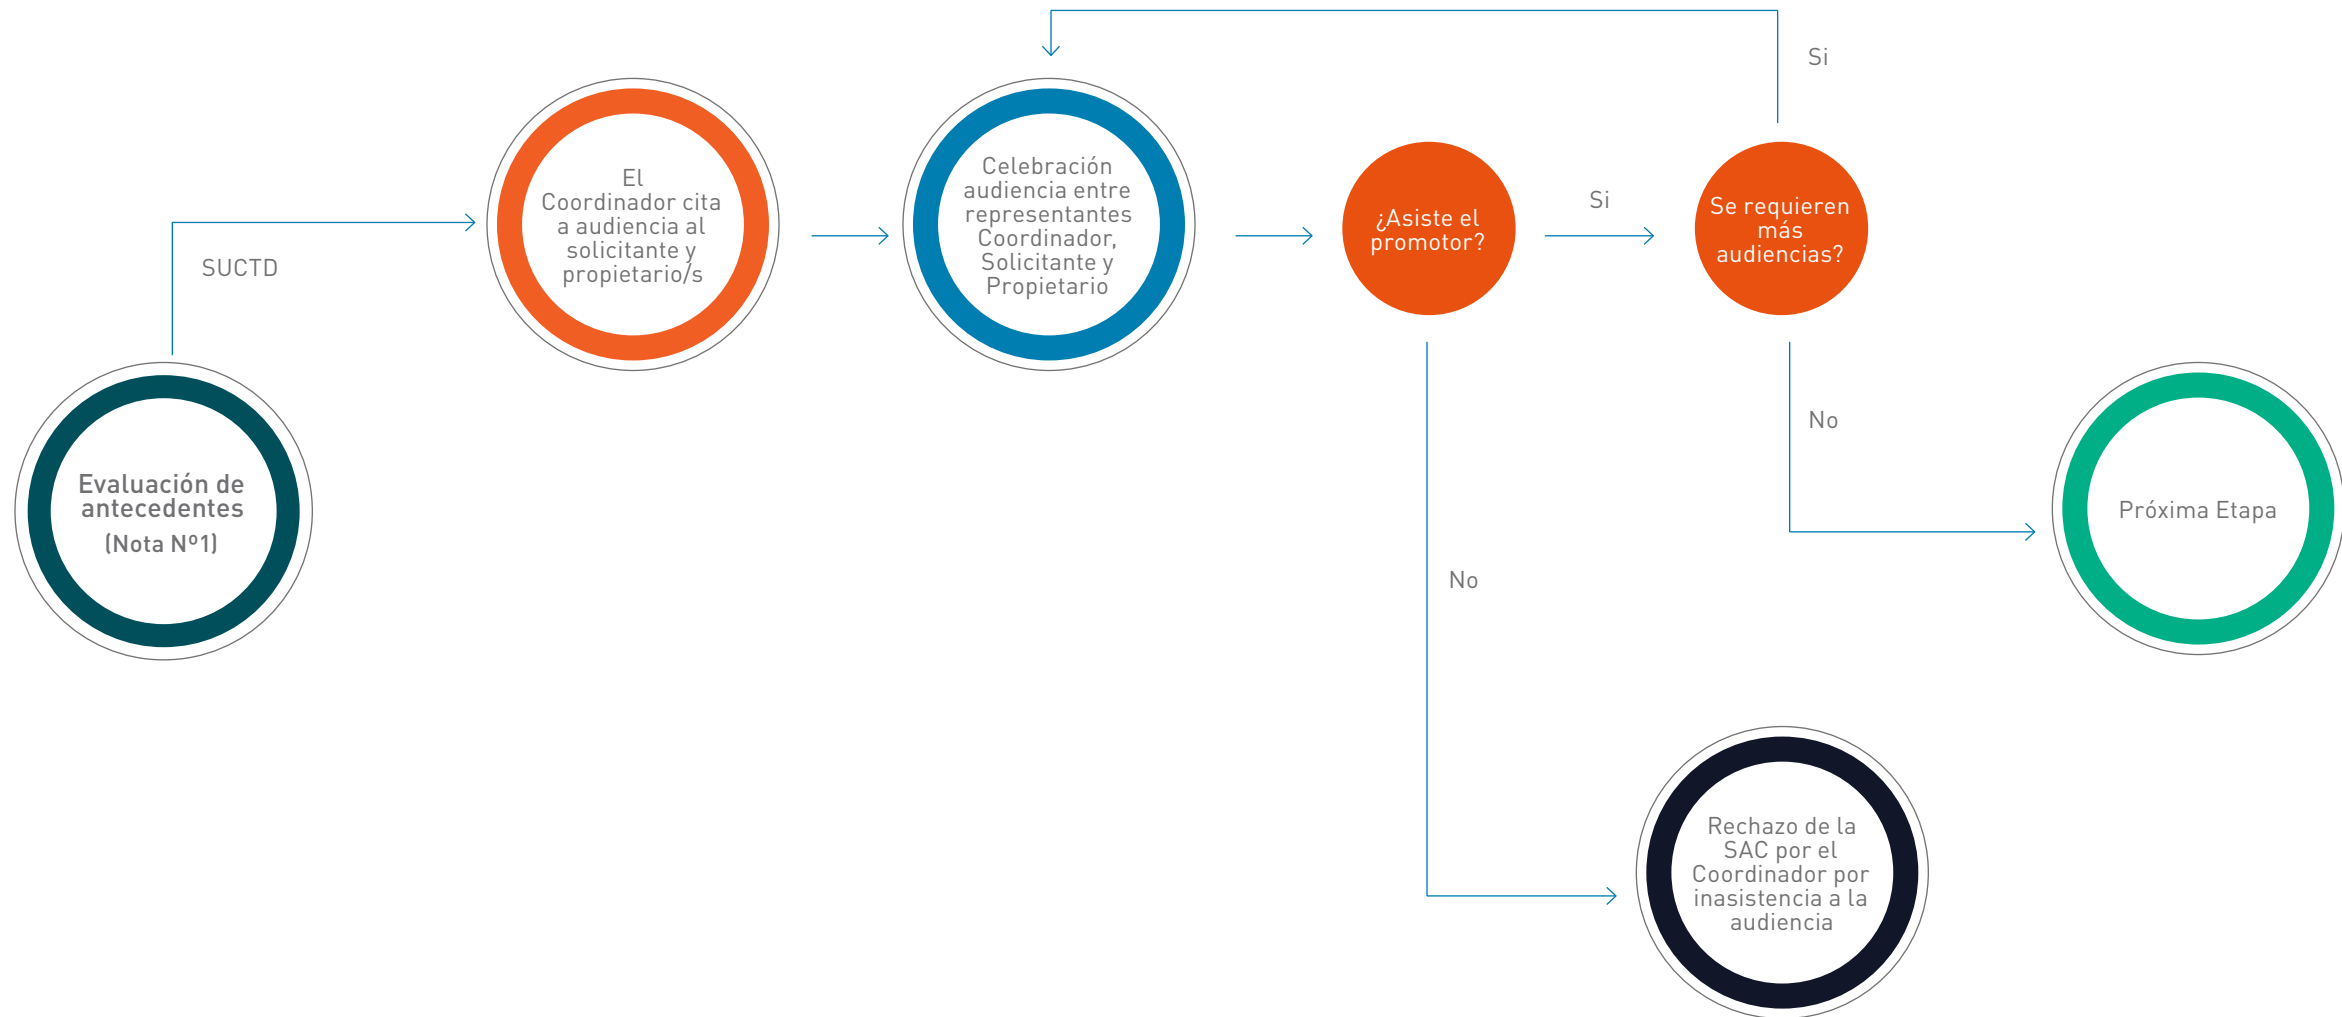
Evaluación de antecedentes
(Nota N°1)

SUCTD

El Coordinador cita a audiencia al solicitante y propietario/s

Celebración audiencia entre representantes Coordinador, Solicitante y Propietario

¿Asiste el promotor?

Si

Se requieren más audiencias?

Si

No

Próxima Etapa

No

Rechazo de la SAC por el Coordinador por inasistencia a la audiencia